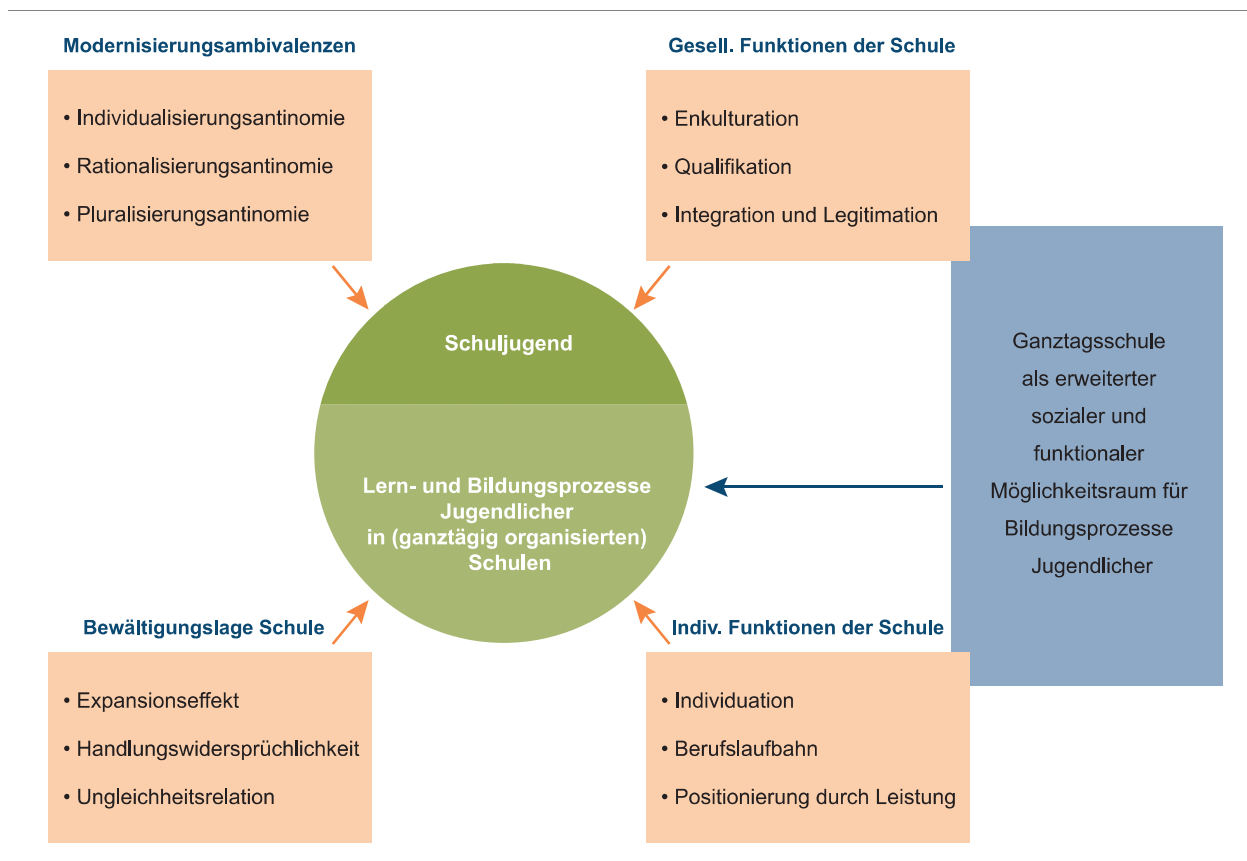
Modernisierungsambivalenzen

• Individualisierungsantinomie
• Rationalisierungsantinomie
• Pluralisierungsantinomie

Gesell. Funktionen der Schule

• Enkulturation
• Qualifikation
• Integration und Legitimation

Schuljugend

Lern- und Bildungsprozesse Jugendlicher in (ganztägig organisierten) Schulen

Ganztagsschule als erweiterter sozialer und funktionaler Möglichkeitsraum für Bildungsprozesse Jugendlicher

Bewältigungslage Schule

• Expansionseffekt
• Handlungswidersprüchlichkeit
• Ungleichheitsrelation

Indiv. Funktionen der Schule

• Individuation
• Berufslaufbahn
• Positionierung durch Leistung